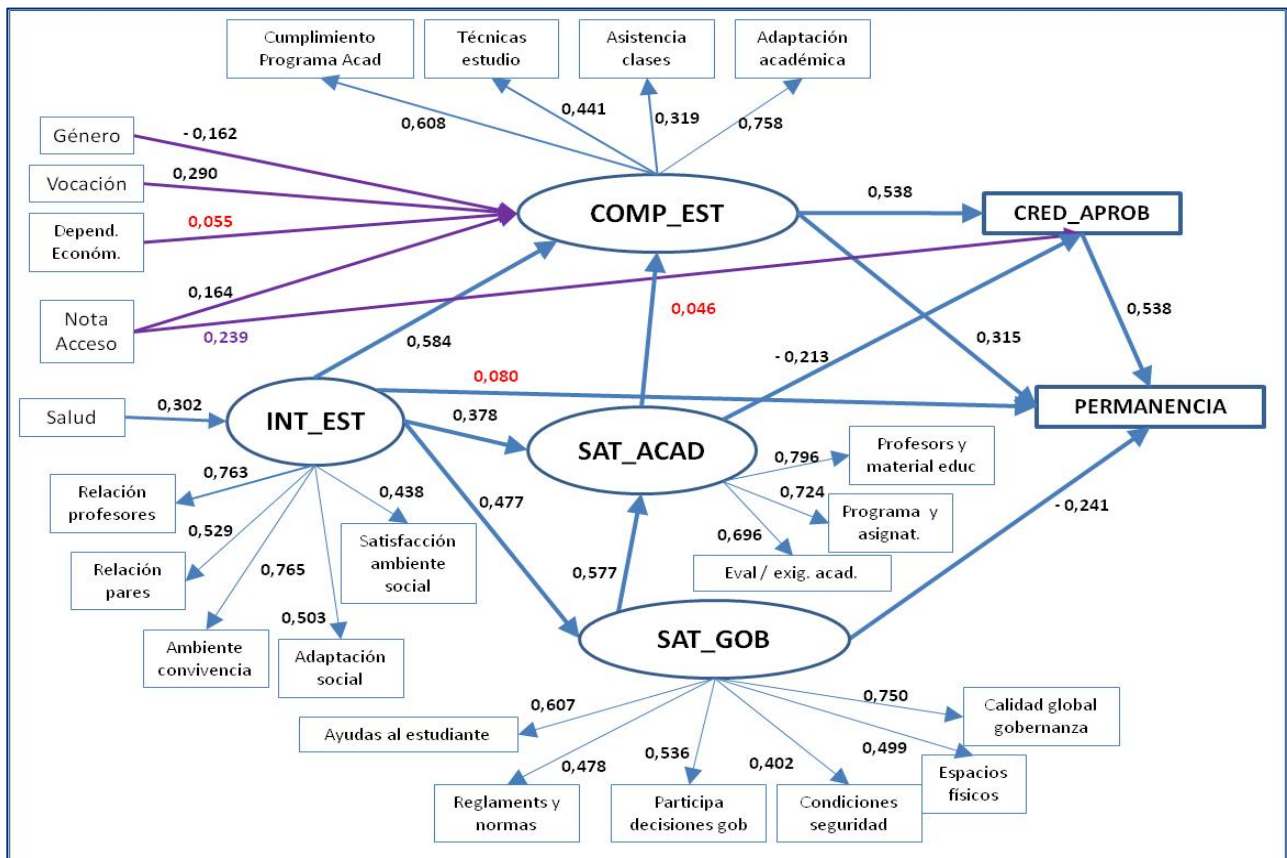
Cumplimiento Programa Acad

Técnicas estudio

Asistencia clases

Adaptación académica

0,608

0,441

0,319

0,758

Género

- 0,162

Vocación

0,290

Depend. Económ.

0,055

COMP_EST

0,538

CRED_APROB

0,164

Nota Acceso

0,239

0,046

0,538

0,584

0,315

- 0,213

0,080

Salud

0,302

INT_EST

PERMANENCIA

0,378

SAT_ACAD

0,763

0,796

Profesors y material educ

Relación profesores

0,438

0,724

0,477

Programa y asignat.

0,529

Satisfacción ambiente social

0,696

- 0,241

Relación pares

0,765

Eval / exig. acad.

0,577

0,503

Ambiente convivencia

Adaptación social

SAT_GOB

0,607

0,750

Calidad global gobernanza

Ayudas al estudiante

0,536

0,499

0,478

0,402

Espacios físicos

Reglaments y normas

Participa decisiones gob

Condiciones seguridad